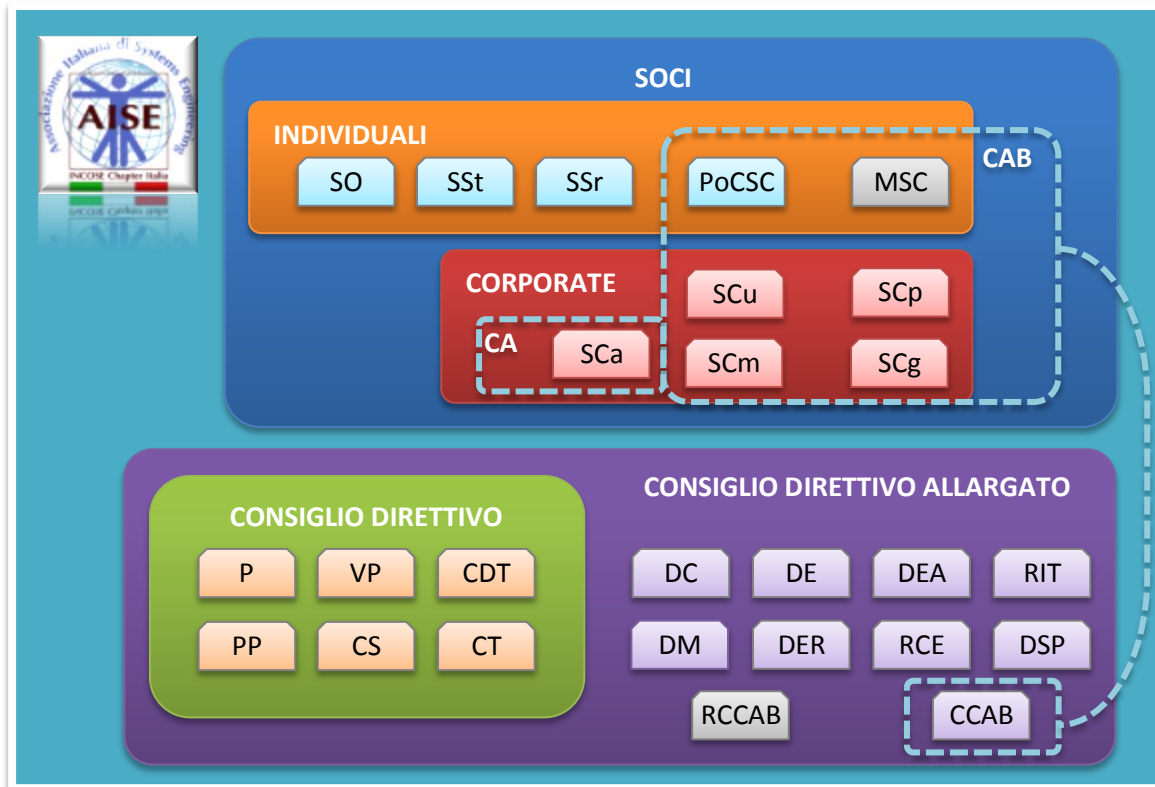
Associazione Italiana di Systems Engineering
AISE
INCOSE Chapter Italia

SOCI

INDIVIDUALI

SO SSt SSr PoCSC MSC

CAB

CORPORATE

SCu SCp

CA

SCa

SCm SCg

CONSIGLIO DIRETTIVO ALLARGATO

CONSIGLIO DIRETTIVO

P VP CDT

PP CS CT

DC DE DEA RIT

DM DER RCE DSP

RCCAB CCAB